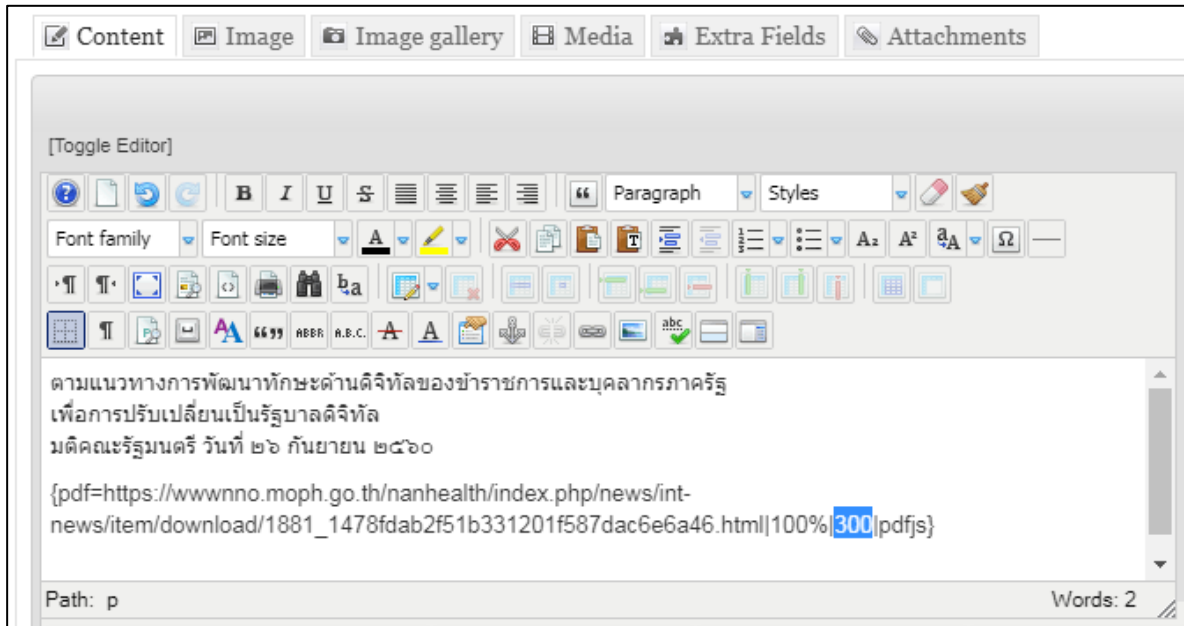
Content | Image | Image gallery | Media | Extra Fields | Attachments

[Toggle Editor]

Paragraph | Styles

Font family | Font size

ตามแนวทางการพัฒนาทักษะด้านดิจิทัลของข้าราชการและบุคลากรภาครัฐ
เพื่อการปรับเปลี่ยนเป็นรัฐบาลดิจิทัล
มติคณะรัฐมนตรี วันที่ ๒๖ กันยายน ๒๕๖๐

{pdf=https://wwwnno.moph.go.th/nanhealth/index.php/news/int-news/item/download/1881_1478fdab2f51b331201f587dac6e6a46.html|100%|300|pdfjs}

Path: p

Words: 2